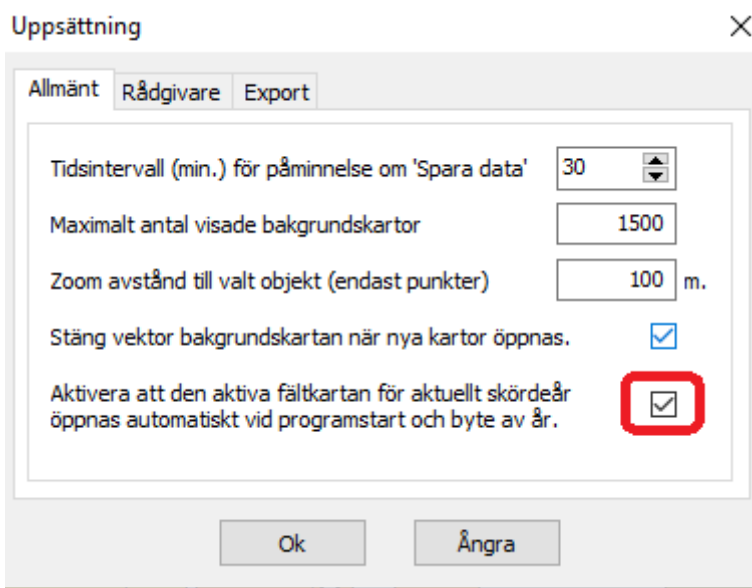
Uppsättning

×

Allmänt | Rådgivare | Export

Tidsintervall (min.) för påminnelse om 'Spara data' 30

Maximalt antal visade bakgrundskartor 1500

Zoom avstånd till valt objekt (endast punkter) 100 m.

Stäng vektor bakgrundskartan när nya kartor öppnas.

Aktivera att den aktiva fältkartan för aktuellt skördeår öppnas automatiskt vid programstart och byte av år.

Ok

Ångra